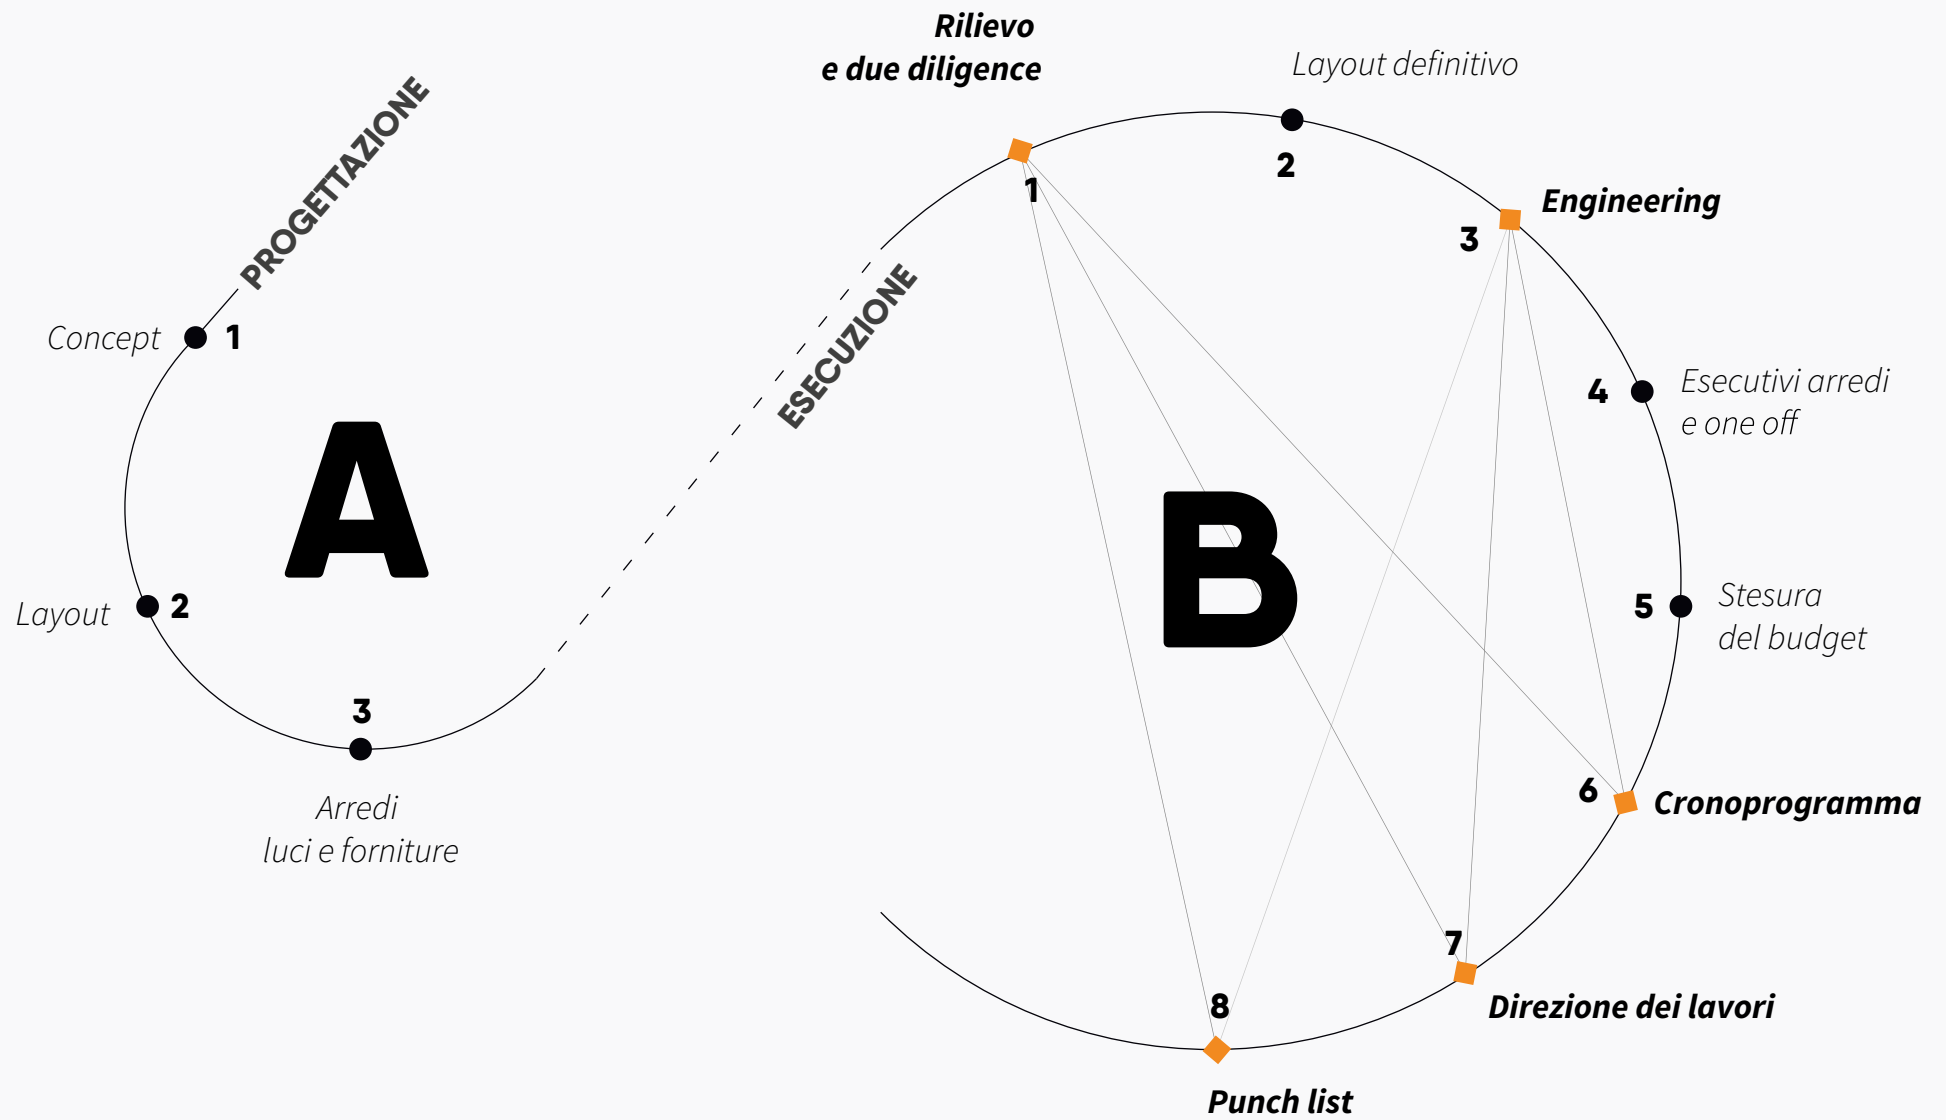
PROGETTAZIONE

Concept 1

A

Layout 2

3

Arredi
luci e forniture

ESECUZIONE

Rilievo
e due diligence

1

Layout definitivo

2

3

Engineering

4

Esecutivi arredi
e one off

B

5

Stesura
del budget

6

Cronoprogramma

7

Direzione dei lavori

8

Punch list